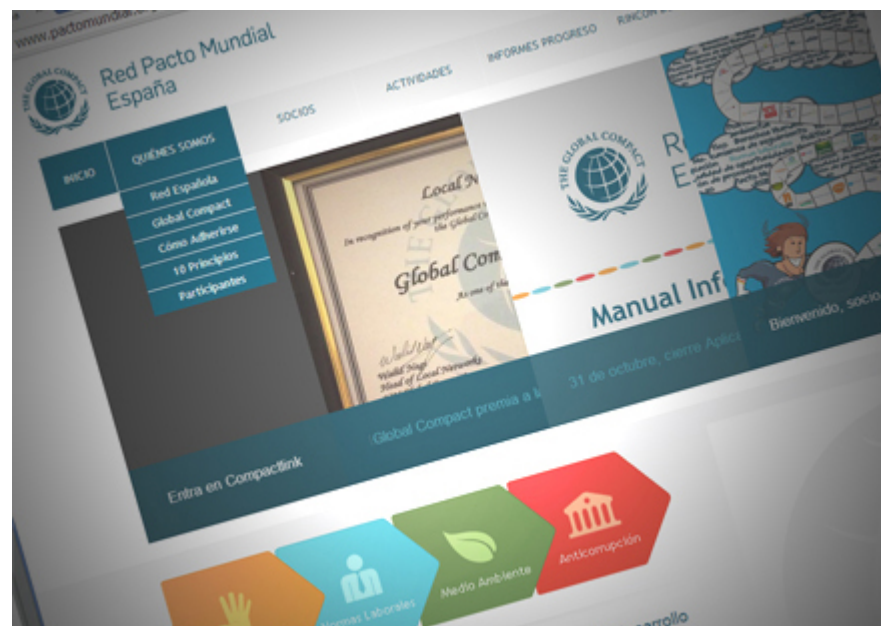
www.pactomundial.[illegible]

Red Pacto Mundial España

SOCIOS

ACTIVIDADES

INFORMES PROGRESO

RINCON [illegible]

INICIO

QUIÉNES SOMOS

Red Española

Global Compact

Cómo Adherirse

10 Principios

Participantes

Local N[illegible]

In recognition of your performance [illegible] the Global C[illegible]

Global Com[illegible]

As one of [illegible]

Walid Nagi
Head of Local Networks

THE GLOBAL COMPACT

R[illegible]
E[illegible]

Manual Inf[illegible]

Global Compact premia a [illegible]

31 de octubre, cierre Aplic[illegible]

Bienvenido, socio

Entra en Compactlink

Normas Laborales

Medio Ambiente

Anticorrupción

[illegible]rrollo